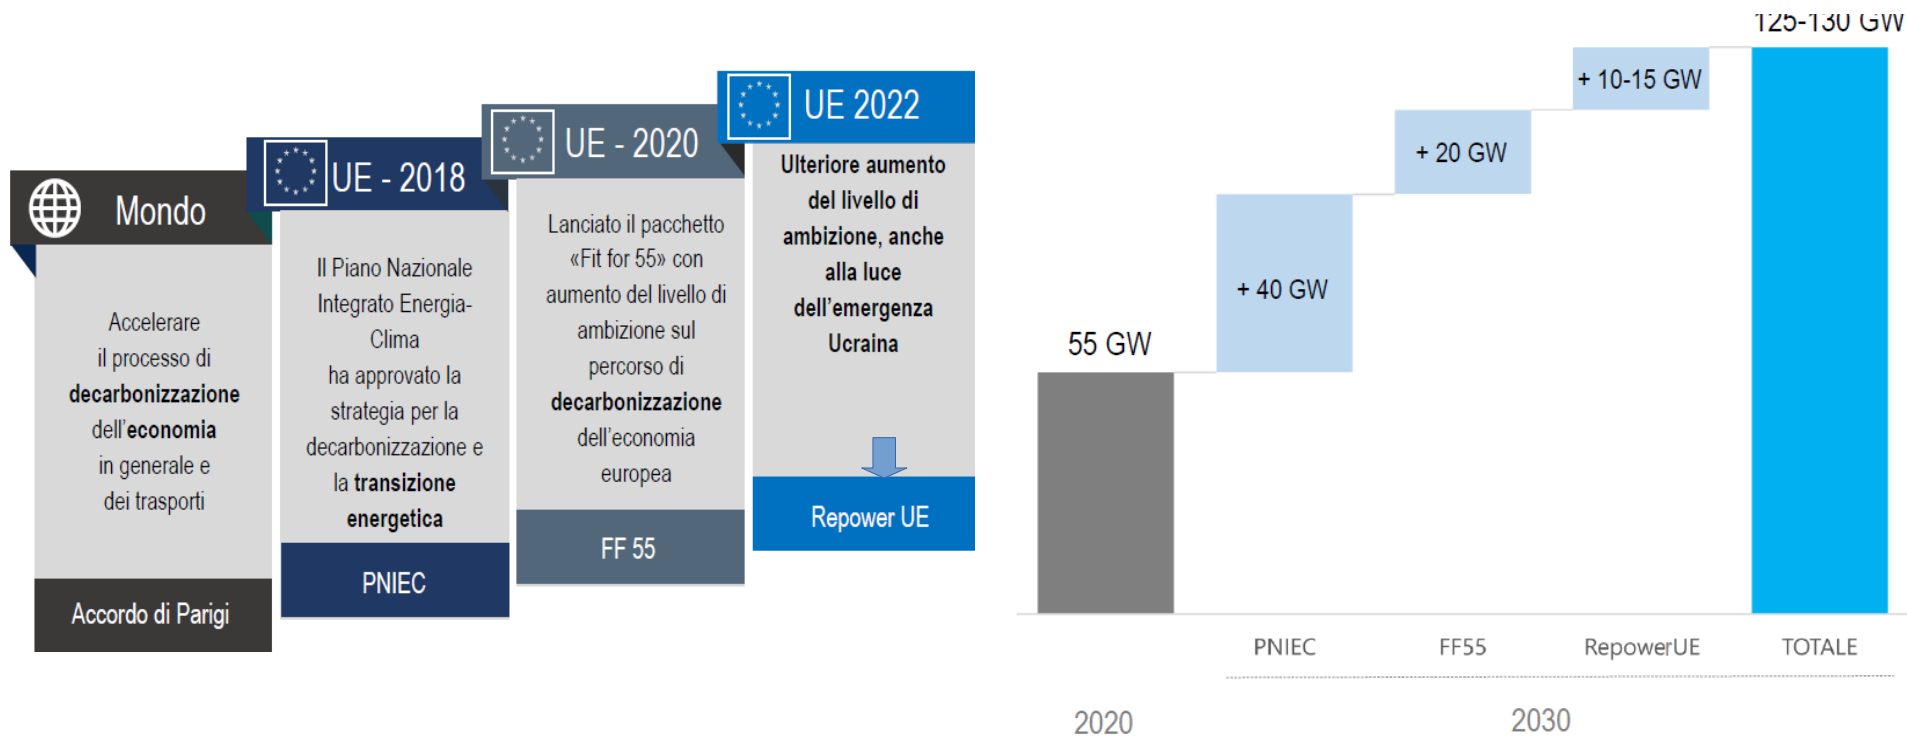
Mondo

Accelerare il processo di **decarbonizzazione** dell'**economia** in generale e dei trasporti

Accordo di Parigi

UE - 2018

Il Piano Nazionale Integrato Energia-Clima ha approvato la strategia per la decarbonizzazione e la **transizione energetica**

PNIEC

UE - 2020

Lanciato il pacchetto «Fit for 55» con aumento del livello di ambizione sul percorso di **decarbonizzazione** dell'economia europea

FF 55

UE 2022

**Ulteriore aumento del livello di ambizione, anche alla luce dell'emergenza Ucraina**

Repower UE

125-130 GW

+ 10-15 GW

+ 20 GW

+ 40 GW

55 GW

PNIEC

FF55

RepowerUE

TOTALE

2020

2030